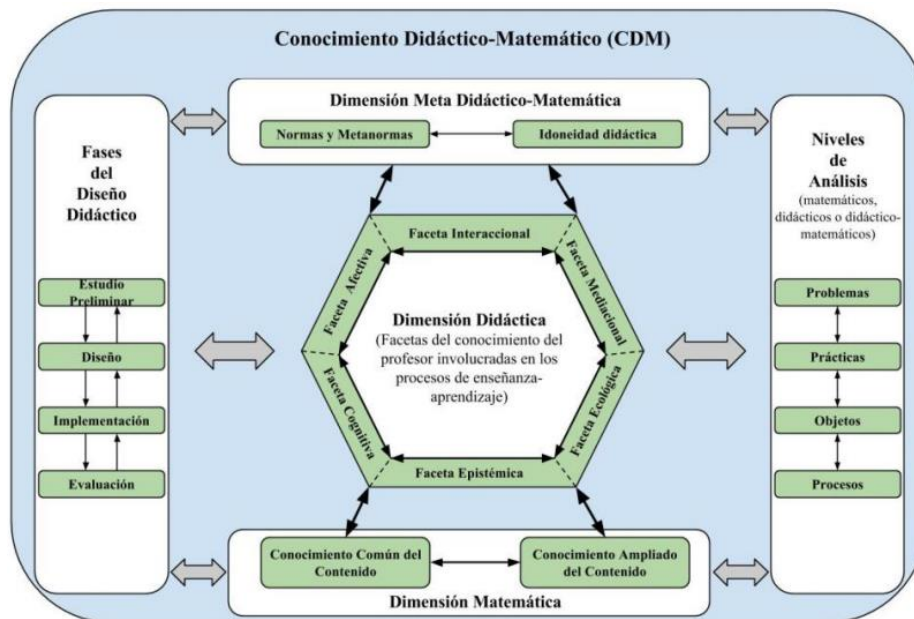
Conocimiento Didáctico-Matemático (CDM)

Dimensión Meta Didáctico-Matemática

Normas y Metanormas

Idoneidad didáctica

Fases del Diseño Didáctico

Estudio Preliminar

Diseño

Implementación

Evaluación

Faceta Interaccional

Faceta Afectiva

Faceta Mediacional

Dimensión Didáctica
(Facetas del conocimiento del profesor involucradas en los procesos de enseñanza-aprendizaje)

Faceta Cognitiva

Faceta Ecológica

Faceta Epistémica

Niveles de Análisis
(matemáticos, didácticos o didáctico-matemáticos)

Problemas

Prácticas

Objetos

Procesos

Conocimiento Común del Contenido

Conocimiento Ampliado del Contenido

Dimensión Matemática